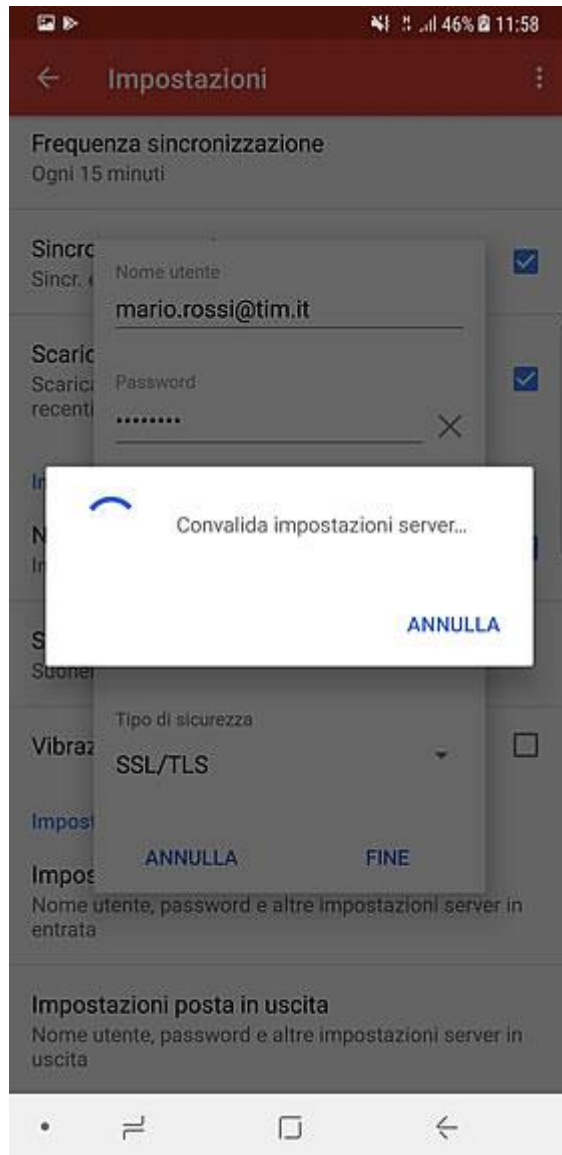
46% 11:58

Impostazioni

Frequenza sincronizzazione
Ogni 15 minuti

Sincro
Sincr.

Scaric
Scaric
recenti

In

N
In

S
Suoner

Vibraz

Impost

Impos
Nome utente, password e altre impostazioni server in entrata

Impostazioni posta in uscita
Nome utente, password e altre impostazioni server in uscita

Nome utente
mario.rossi@tim.it

Password
••••••••

Tipo di sicurezza
SSL/TLS

ANNULLA
FINE

Convalida impostazioni server...

ANNULLA